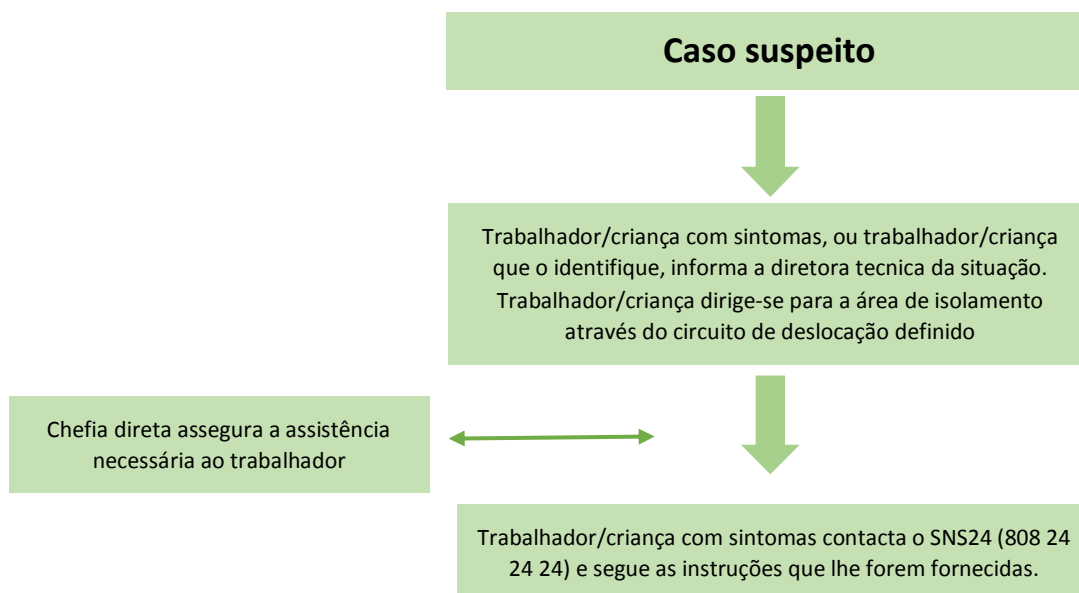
Caso suspeito

Trabalhador/criança com sintomas, ou trabalhador/criança que o identifique, informa a diretora tecnica da situação. Trabalhador/criança dirige-se para a área de isolamento através do circuito de deslocação definido

Chefia direta assegura a assistência necessária ao trabalhador

Trabalhador/criança com sintomas contacta o SNS24 (808 24 24 24) e segue as instruções que lhe forem fornecidas.